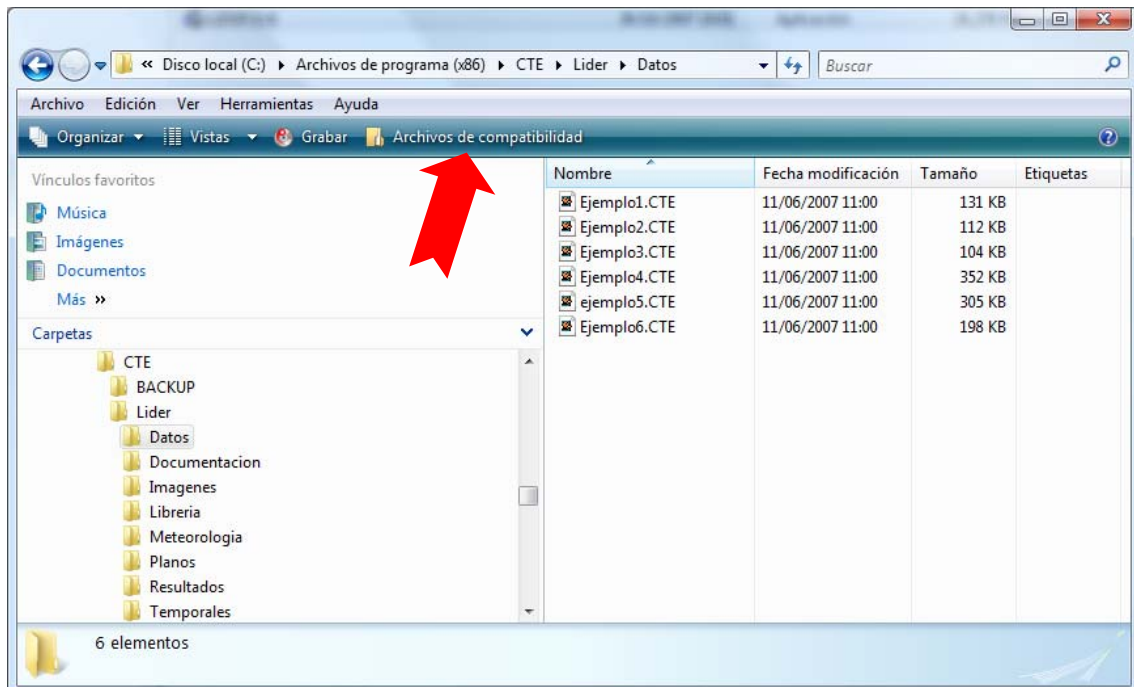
« Disco local (C:) ▸ Archivos de programa (x86) ▸ CTE ▸ Lider ▸ Datos

Buscar

Archivo Edición Ver Herramientas Ayuda

Organizar ▾ Vistas ▾ Grabar Archivos de compatibilidad

Vínculos favoritos

Música

Imágenes

Documentos

Más »

Carpetas

CTE
BACKUP
Lider
Datos
Documentacion
Imagenes
Libreria
Meteorologia
Planos
Resultados
Temporales

| Nombre | Fecha modificación | Tamaño | Etiquetas |
|---|---|---|---|
| Ejemplo1.CTE | 11/06/2007 11:00 | 131 KB | |
| Ejemplo2.CTE | 11/06/2007 11:00 | 112 KB | |
| Ejemplo3.CTE | 11/06/2007 11:00 | 104 KB | |
| Ejemplo4.CTE | 11/06/2007 11:00 | 352 KB | |
| ejemplo5.CTE | 11/06/2007 11:00 | 305 KB | |
| Ejemplo6.CTE | 11/06/2007 11:00 | 198 KB | |

6 elementos